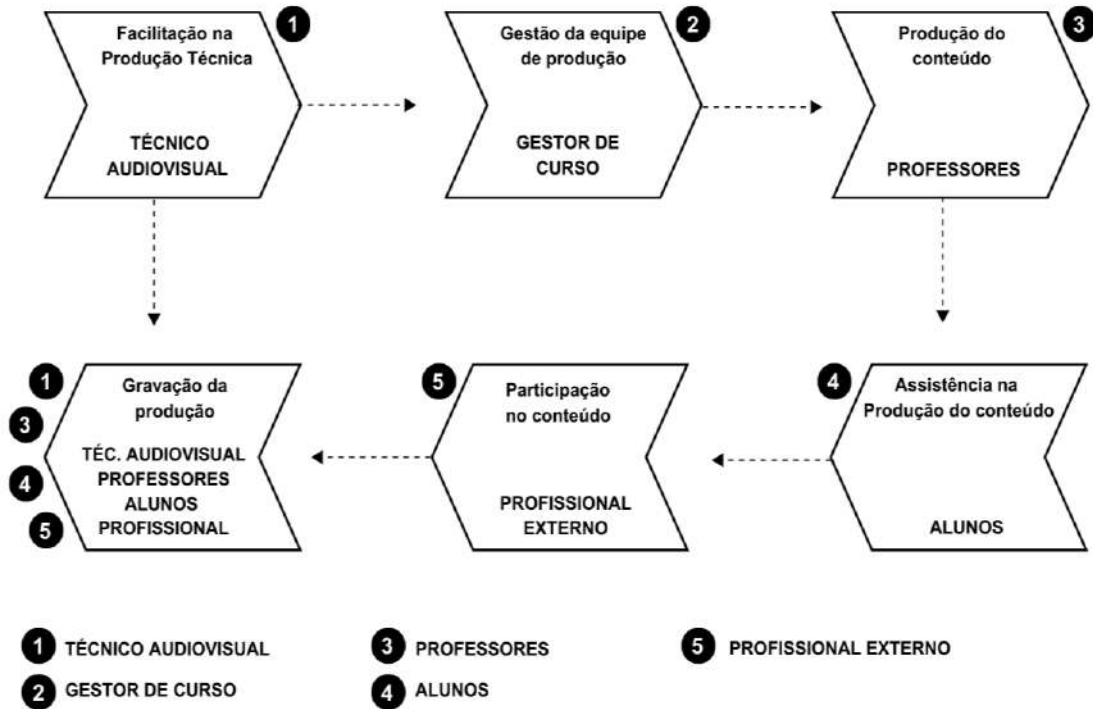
Facilitação na Produção Técnica 1

TÉCNICO AUDIOVISUAL

Gestão da equipe de produção 2

GESTOR DE CURSO

Produção do conteúdo 3

PROFESSORES

1 3 4 5 Gravação da produção

TÉC. AUDIOVISUAL PROFESSORES ALUNOS PROFISSIONAL

5 Participação no conteúdo

PROFISSIONAL EXTERNO

4 Assistência na Produção do conteúdo

ALUNOS

1 TÉCNICO AUDIOVISUAL

2 GESTOR DE CURSO

3 PROFESSORES

4 ALUNOS

5 PROFISSIONAL EXTERNO